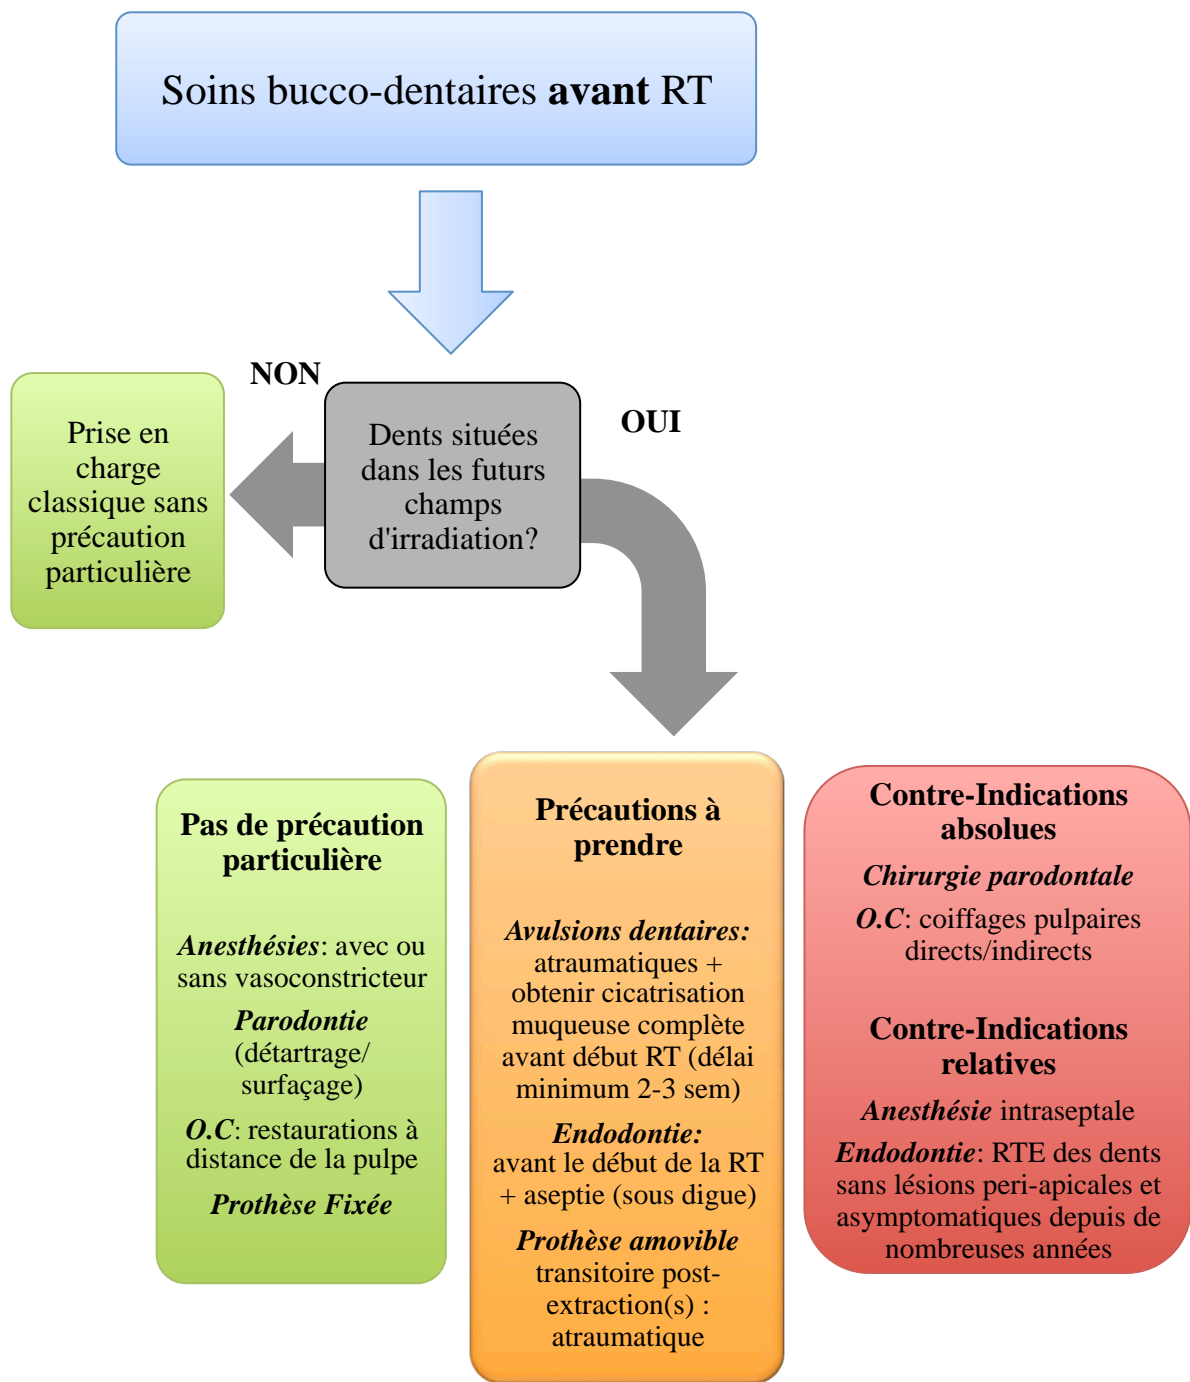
Soins bucco-dentaires **avant** RT

NON

Prise en charge classique sans précaution particulière

Dents situées dans les futurs champs d'irradiation?

OUI

**Pas de précaution particulière**

***Anesthésies***: avec ou sans vasoconstricteur

***Parodontie*** (détartrage/ surfaçage)

***O.C***: restaurations à distance de la pulpe

***Prothèse Fixée***

**Précautions à prendre**

***Avulsions dentaires:*** atraumatiques + obtenir cicatrisation muqueuse complète avant début RT (délai minimum 2-3 sem)

***Endodontie:*** avant le début de la RT + aseptie (sous digue)

***Prothèse amovible*** transitoire post-extraction(s) : atraumatique

**Contre-Indications absolues**

***Chirurgie parodontale***

***O.C***: coiffages pulpaires directs/indirects

**Contre-Indications relatives**

***Anesthésie*** intraseptale

***Endodontie***: RTE des dents sans lésions peri-apicales et asymptomatiques depuis de nombreuses années